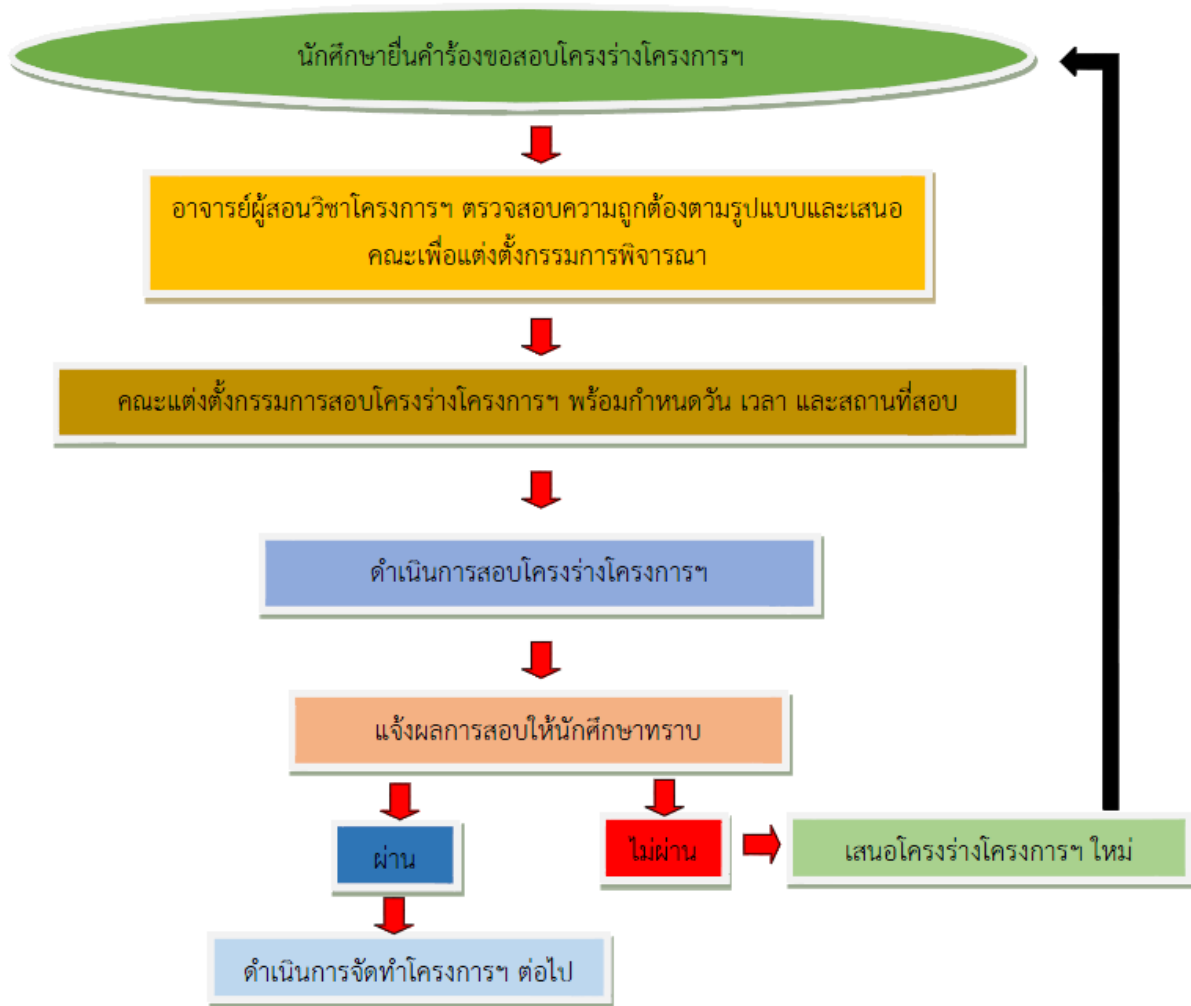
นักศึกษายื่นคำร้องขอสอบโครงร่างโครงการฯ

อาจารย์ผู้สอนวิชาโครงการฯ ตรวจสอบความถูกต้องตามรูปแบบและเสนอคณะเพื่อแต่งตั้งกรรมการพิจารณา

คณะแต่งตั้งกรรมการสอบโครงร่างโครงการฯ พร้อมกำหนดวัน เวลา และสถานที่สอบ

ดำเนินการสอบโครงร่างโครงการฯ

แจ้งผลการสอบให้นักศึกษาทราบ

ผ่าน

ไม่ผ่าน

เสนอโครงร่างโครงการฯ ใหม่

ดำเนินการจัดทำโครงการฯ ต่อไป